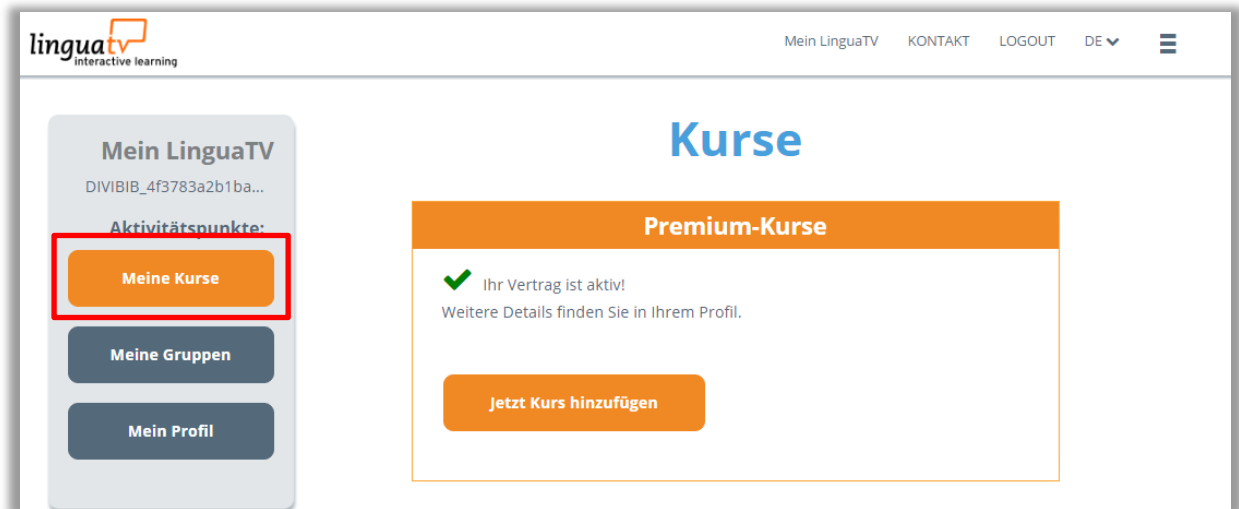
linguatv
interactive learning

Mein LinguaTV KONTAKT LOGOUT DE

Mein LinguaTV
DIVIBIB_4f3783a2b1ba...
Aktivitätspunkte:
Meine Kurse
Meine Gruppen
Mein Profil

Kurse

Premium-Kurse

Ihr Vertrag ist aktiv!
Weitere Details finden Sie in Ihrem Profil.

Jetzt Kurs hinzufügen